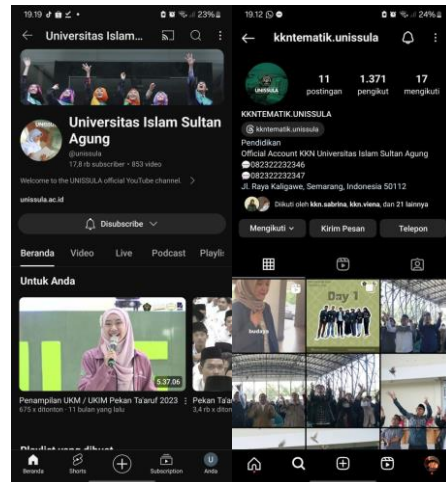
19.19 23%

Universitas Islam...

Universitas Islam Sultan Agung

@unissula

17,8 rb subscriber • 853 video

Welcome to the UNISSULA official YouTube channel.

unissula.ac.id

Disubscribe

Beranda Video Live Podcast Playlis

Untuk Anda

5.37.06

Penampilan UKM / UKIM Pekan Ta'aruf 2023

675 x ditonton • 11 bulan yang lalu

Pekan Ta'a

3,4 rb x ditont

Playlist yang dibuat

Beranda Shorts Subscription Anda

19.12 24%

kkntematik.unissula

11 postingan

1.371 pengikut

17 mengikuti

KKNTEMATIK.UNISSULA

kkntematik.unissula

Pendidikan

Official Account KKN Universitas Islam Sultan Agung

082322232346

082322232347

Jl. Raya Kaligawe, Semarang, Indonesia 50112

Diikuti oleh kkn.sabrina, kkn.viena, dan 21 lainnya

Mengikuti

Kirim Pesan

Telepon

Day 1